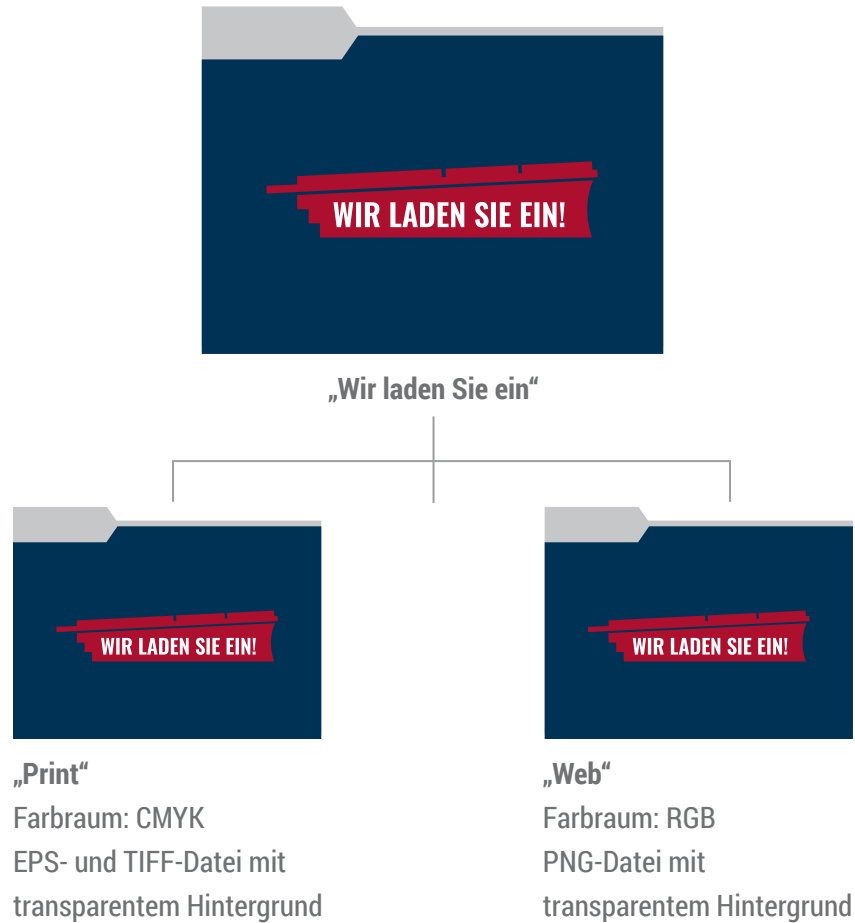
WIR LADEN SIE EIN!

„Wir laden Sie ein“

WIR LADEN SIE EIN!

„Print“
Farbraum: CMYK
EPS- und TIFF-Datei mit transparentem Hintergrund

WIR LADEN SIE EIN!

„Web“
Farbraum: RGB
PNG-Datei mit transparentem Hintergrund